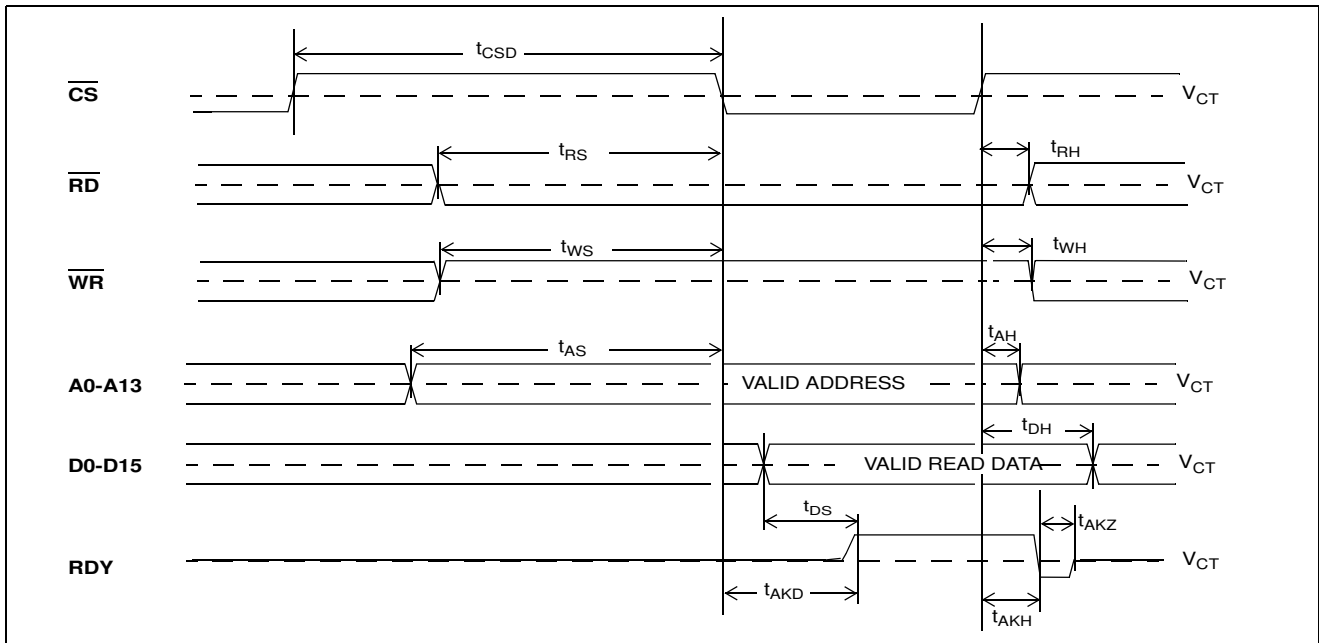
$t_{CSD}$

$\overline{CS}$ $V_{CT}$

$t_{RS}$ $t_{RH}$

$\overline{RD}$ $V_{CT}$

$t_{WS}$ $t_{WH}$

$\overline{WR}$ $V_{CT}$

$t_{AS}$ $t_{AH}$

A0-A13 VALID ADDRESS $V_{CT}$

$t_{DH}$

D0-D15 VALID READ DATA $V_{CT}$

$t_{DS}$ $t_{AKZ}$

RDY $V_{CT}$

$t_{AKD}$ $t_{AKH}$